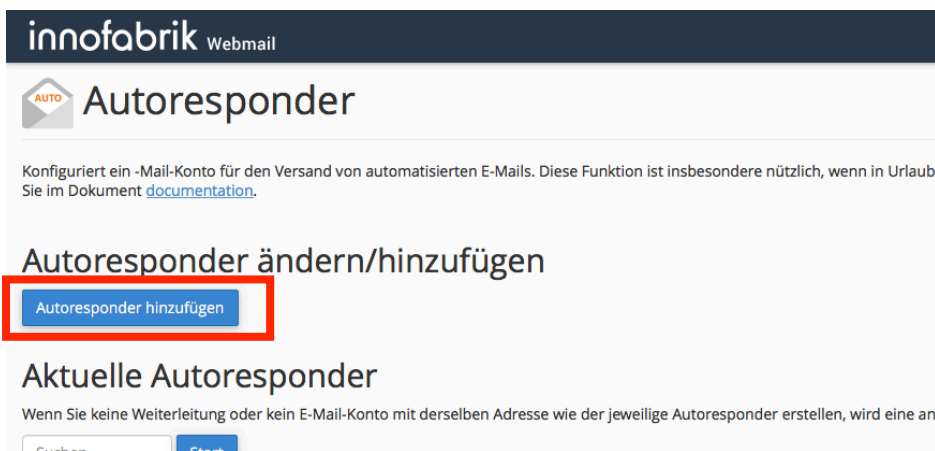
innofabrik Webmail

AUTO

Autoresponder

Konfiguriert ein -Mail-Konto für den Versand von automatisierten E-Mails. Diese Funktion ist insbesondere nützlich, wenn in Urlaub Sie im Dokument documentation.

Autoresponder ändern/hinzufügen

Autoresponder hinzufügen

Aktuelle Autoresponder

Wenn Sie keine Weiterleitung oder kein E-Mail-Konto mit derselben Adresse wie der jeweilige Autoresponder erstellen, wird eine an

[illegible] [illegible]